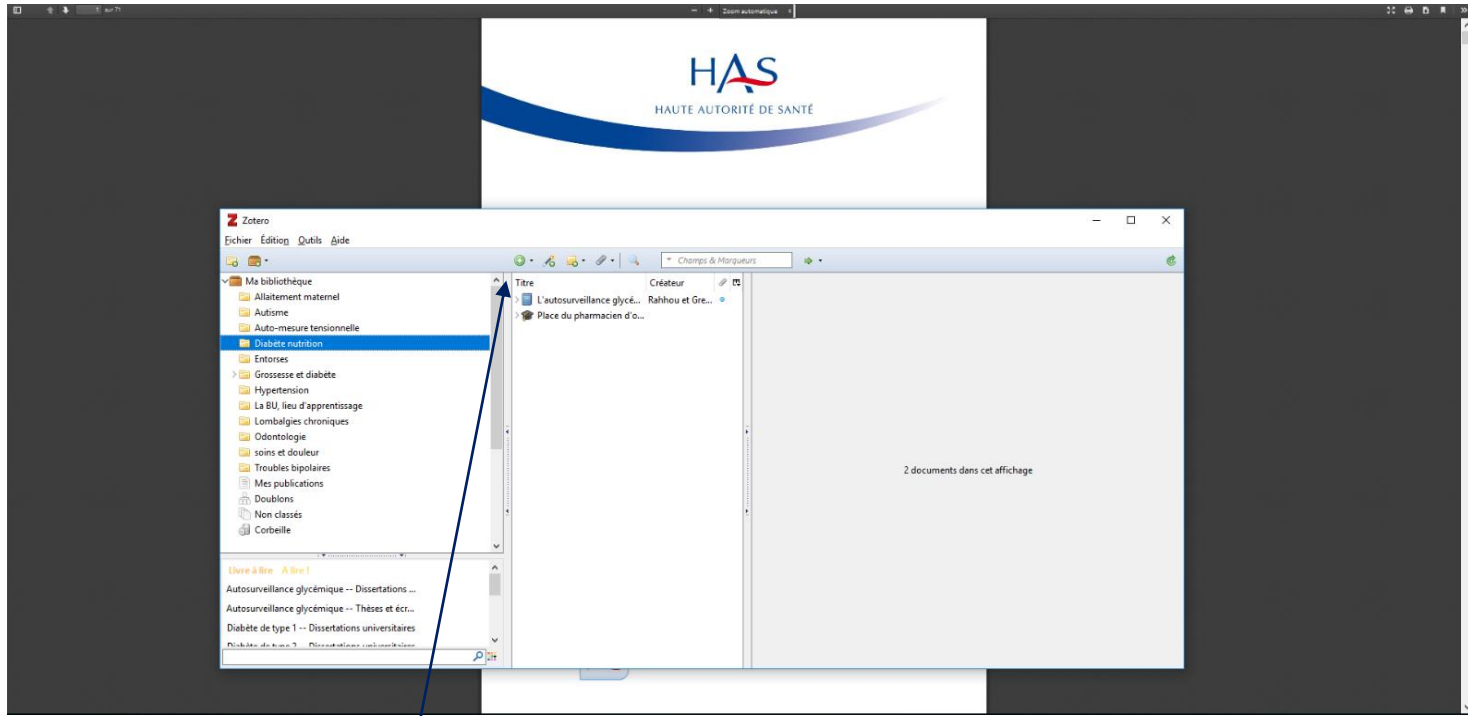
1 sur 71

Zoom automatique

HAS
HAUTE AUTORITÉ DE SANTÉ

Zotero

Fichier Édition Outils Aide

Champs & Marqueurs

Ma bibliothèque
Allaitement maternel
Autisme
Auto-mesure tensionnelle
Diabète nutrition
Entorses
Grossesse et diabète
Hypertension
La BU, lieu d'apprentissage
Lombalgies chroniques
Odontologie
soins et douleur
Troubles bipolaires
Mes publications
Doublons
Non classés
Corbeille

Livre à lire A lire !
Autosurveillance glycémique -- Dissertations ...
Autosurveillance glycémique -- Thèses et écr...
Diabète de type 1 -- Dissertations universitaires
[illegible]

| Titre | Créateur |
|---|---|
| L'autosurveillance glycé... | Rahhou et Gre... |
| Place du pharmacien d'o... | |

2 documents dans cet affichage